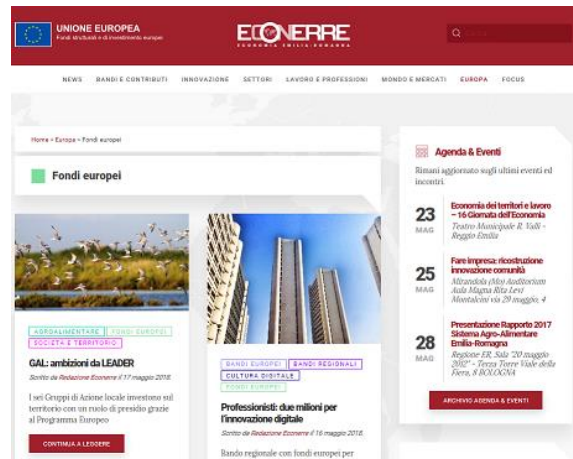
UNIONE EUROPEA
Fondi strutturali e di investimento europei

ECONERRE
ECONOMIA EMILIA-ROMAGNA

NEWS BANDI E CONTRIBUTI INNOVAZIONE SETTORI LAVORO E PROFESSIONI MONDO E MERCATI EUROPA FOCUS

Home > Europa > Fondi europei

Fondi europei

AGROALIMENTARE FONDI EUROPEI SOCIETÀ E TERRITORIO

GAL: ambizioni da LEADER

Scritto da Redazione Econerre il 17 maggio 2018.

I sei Gruppi di Azione locale investono sul territorio con un ruolo di presidio grazie al Programma Europeo

CONTINUA A LEGGERE

BANDI EUROPEI BANDI REGIONALI CULTURA DIGITALE FONDI EUROPEI

Professionisti: due milioni per l'innovazione digitale

Scritto da Redazione Econerre il 16 maggio 2018.

Bando regionale con fondi europei per

Agenda & Eventi

Rimani aggiornato sugli ultimi eventi ed incontri.

23 MAG
Economia dei territori e lavoro – 16 Giornata dell'Economia
Teatro Municipale R. Valli - Reggio Emilia

25 MAG
Fare impresa: ricostruzione innovazione comunità
Mirandola (Mo) Auditorium Aula Magna Rita Levi Montalcini via 29 maggio, 4

28 MAG
Presentazione Rapporto 2017 Sistema Agro-Alimentare Emilia-Romagna
Regione ER, Sala "20 maggio 2012" - Terza Torre Viale della Fiera, 8 BOLOGNA

ARCHIVIO AGENDA & EVENTI